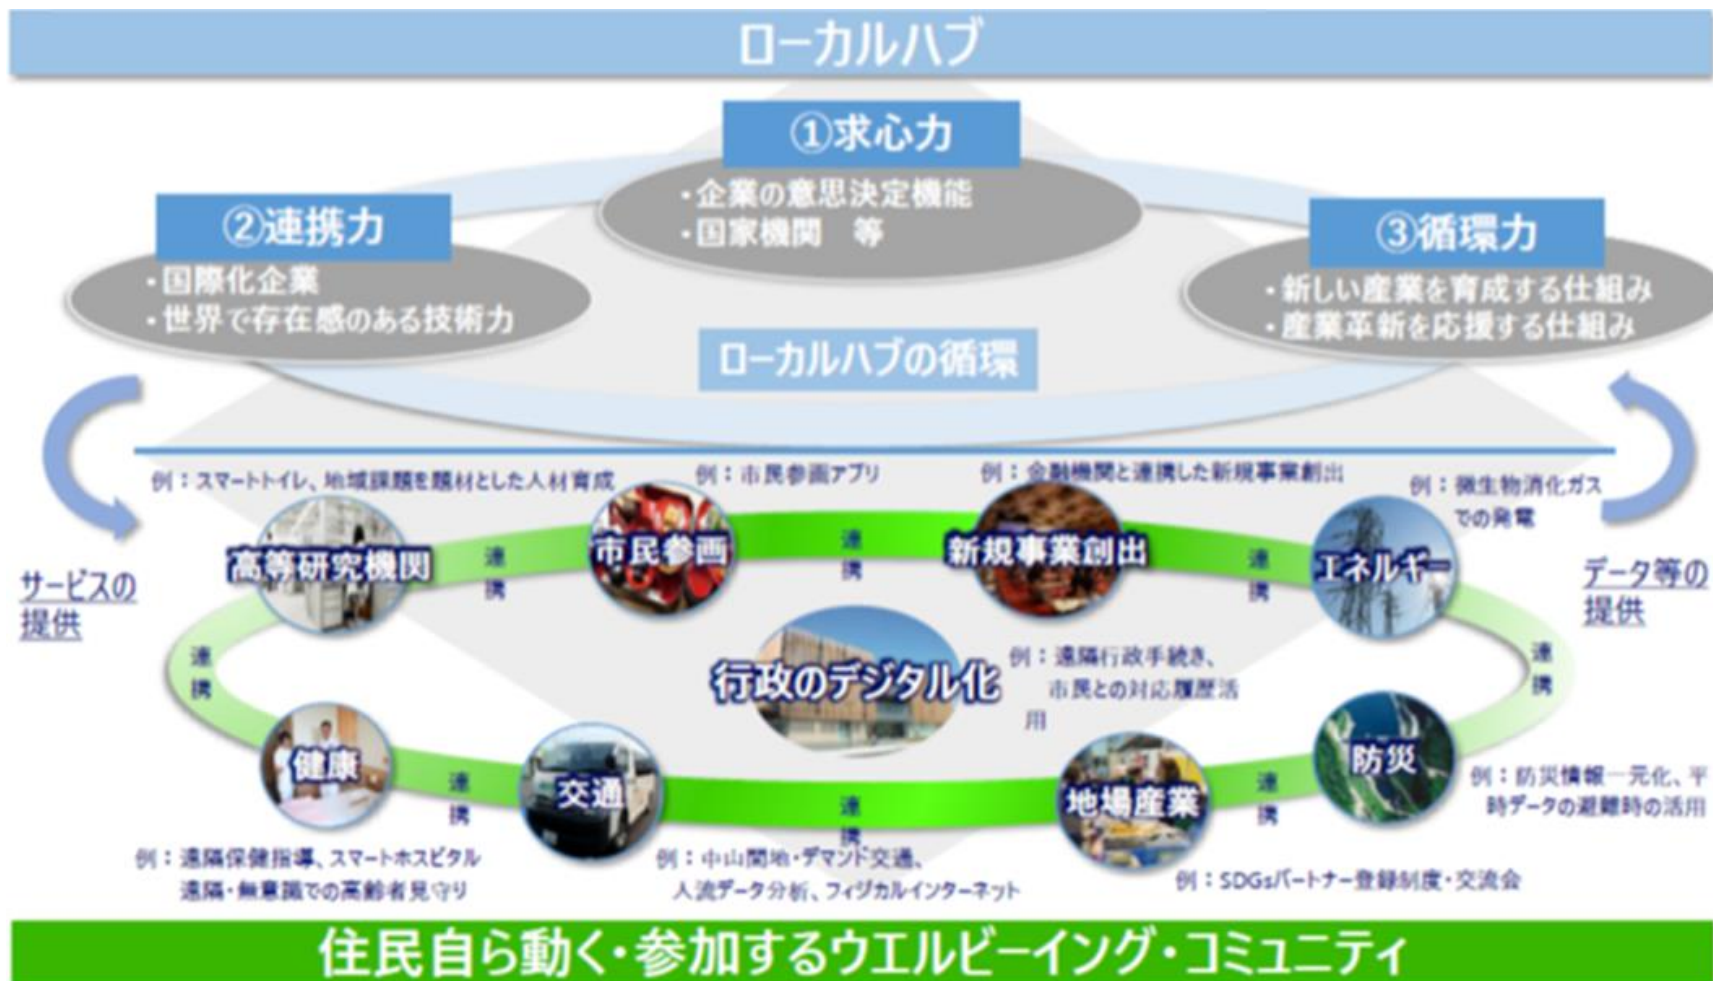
ローカルハブ

①求心力
・企業の意思決定機能
・国家機関　等

②連携力
・国際化企業
・世界で存在感のある技術力

③循環力
・新しい産業を育成する仕組み
・産業革新を応援する仕組み

ローカルハブの循環

サービスの提供

データ等の提供

例：スマートトイレ、地域課題を題材とした人材育成
高等研究機関

連携

例：市民参画アプリ
市民参画

連携

例：金融機関と連携した新規事業創出
新規事業創出

連携

例：微生物消化ガスでの発電
エネルギー

連携

連携

行政のデジタル化
例：遠隔行政手続き、市民との対応履歴活用

健康
例：遠隔保健指導、スマートホスピタル
遠隔・無意識での高齢者見守り

連携

交通
例：中山間地・デマンド交通、人流データ分析、フィジカルインターネット

連携

地場産業
例：SDGsパートナー登録制度・交流会

連携

防災
例：防災情報一元化、平時データの避難時の活用

住民自ら動く・参加するウエルビーイング・コミュニティ